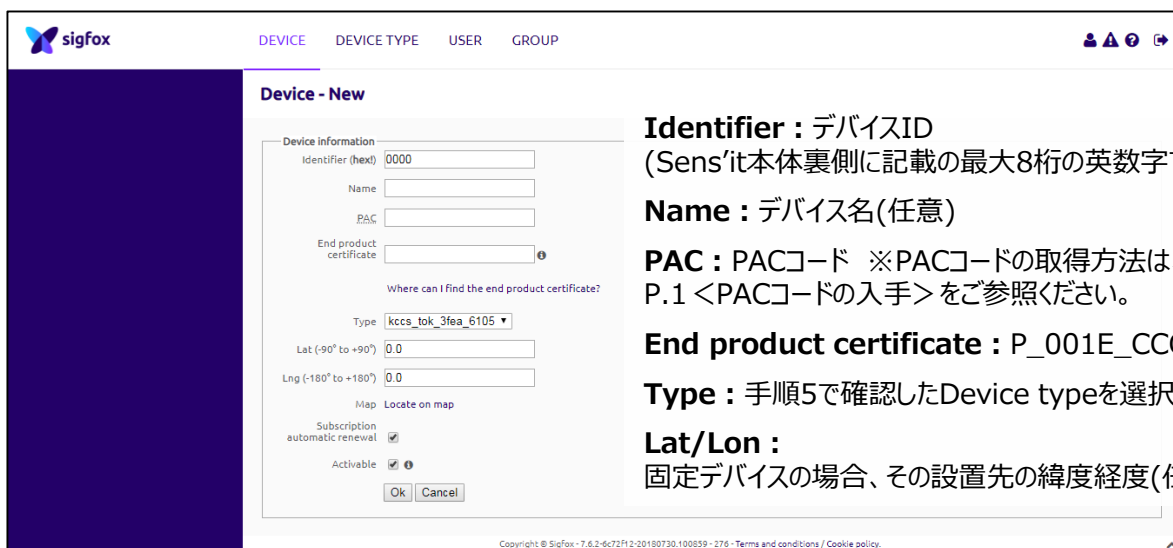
sigfox

DEVICE DEVICE TYPE USER GROUP

Device - New

Device information

Identifier (hex!) 0000

Name

PAC

End product certificate

Where can I find the end product certificate?

Type kccs_tok_3fea_6105

Lat (-90° to +90°) 0.0

Lng (-180° to +180°) 0.0

Map Locate on map

Subscription automatic renewal

Activable

Ok Cancel

**Identifier :** デバイスID
(Sens'it本体裏側に記載の最大8桁の英数字

**Name :** デバイス名(任意)

**PAC :** PACコード ※PACコードの取得方法は
P.1 <PACコードの入手> をご参照ください。

**End product certificate :** P_001E_CC

**Type :** 手順5で確認したDevice typeを選択

**Lat/Lon :**
固定デバイスの場合、その設置先の緯度経度(

Copyright © Sigfox - 7.6.2-6c72f12-20180730.100859 - 276 - Terms and conditions / Cookie policy.